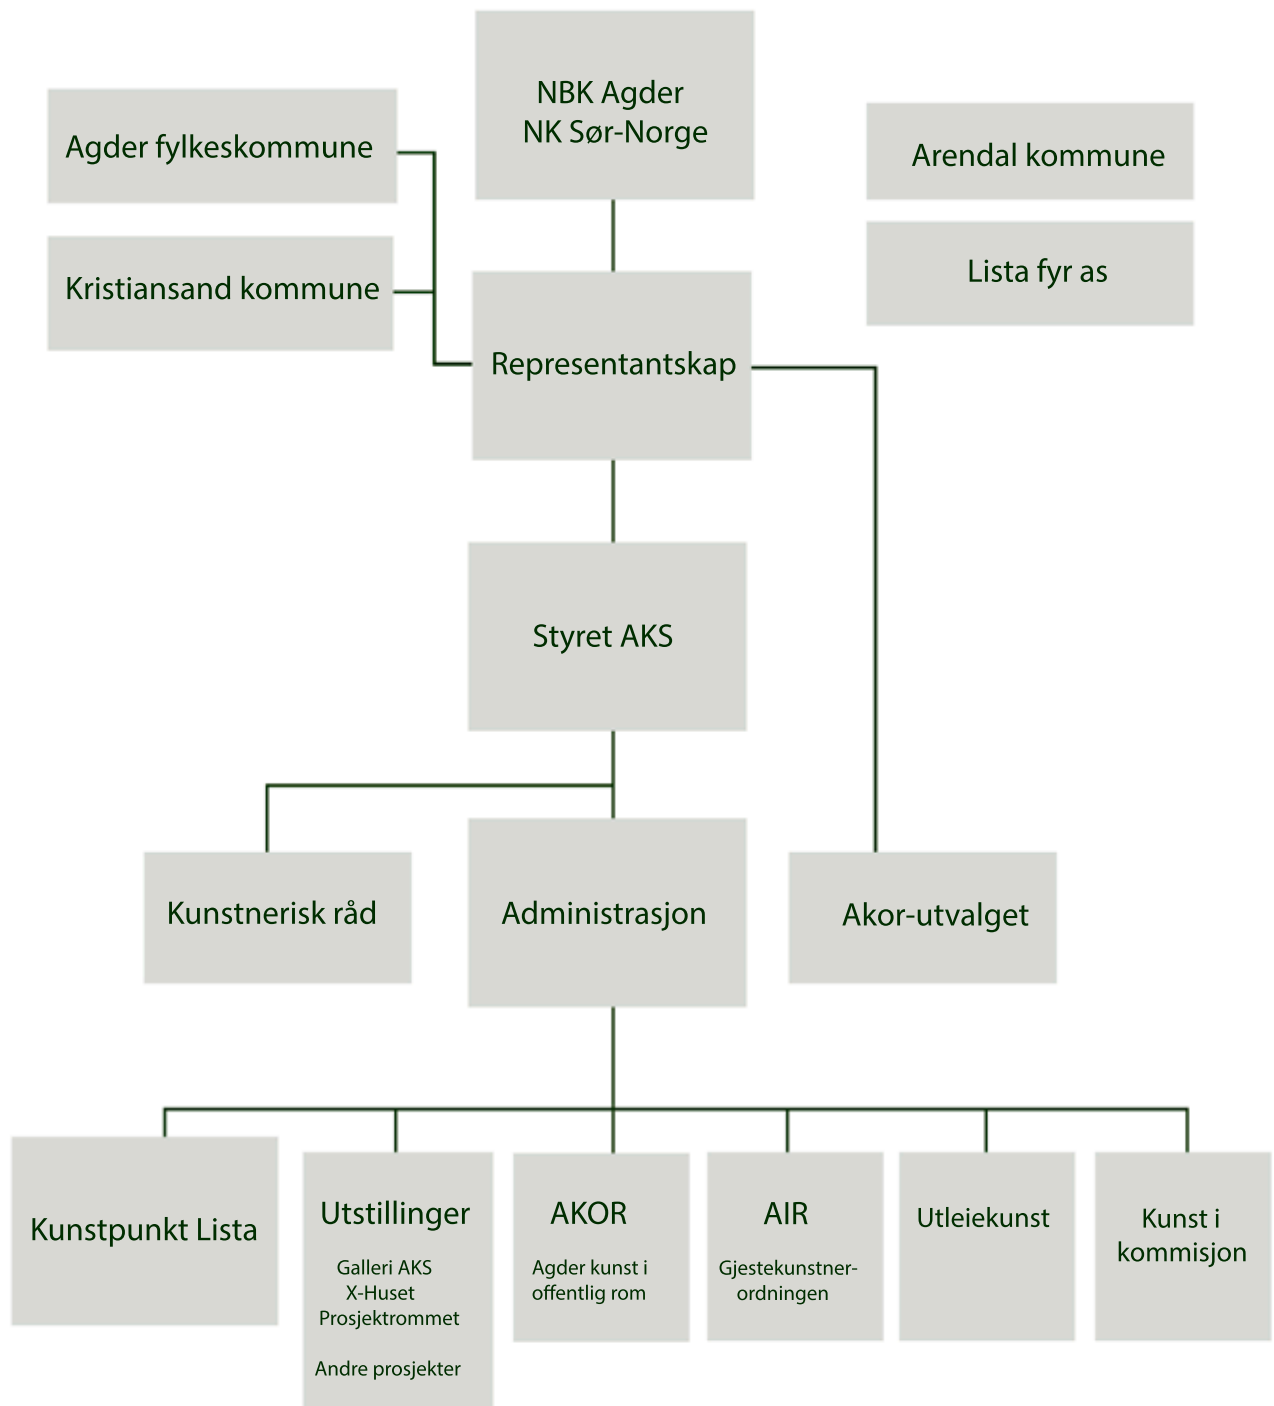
NBK Agder
NK Sør-Norge

Agder fylkeskommune

Arendal kommune

Kristiansand kommune

Lista fyr as

Representantskap

Styret AKS

Kunstnerisk råd

Administrasjon

Akor-utvalget

Kunstpunkt Lista

Utstillinger

Galleri AKS
X-Huset
Prosjektrommet

Andre prosjekter

AKOR

Agder kunst i offentlig rom

AIR

Gjestekunstnerordningen

Utleiekunst

Kunst i kommisjon